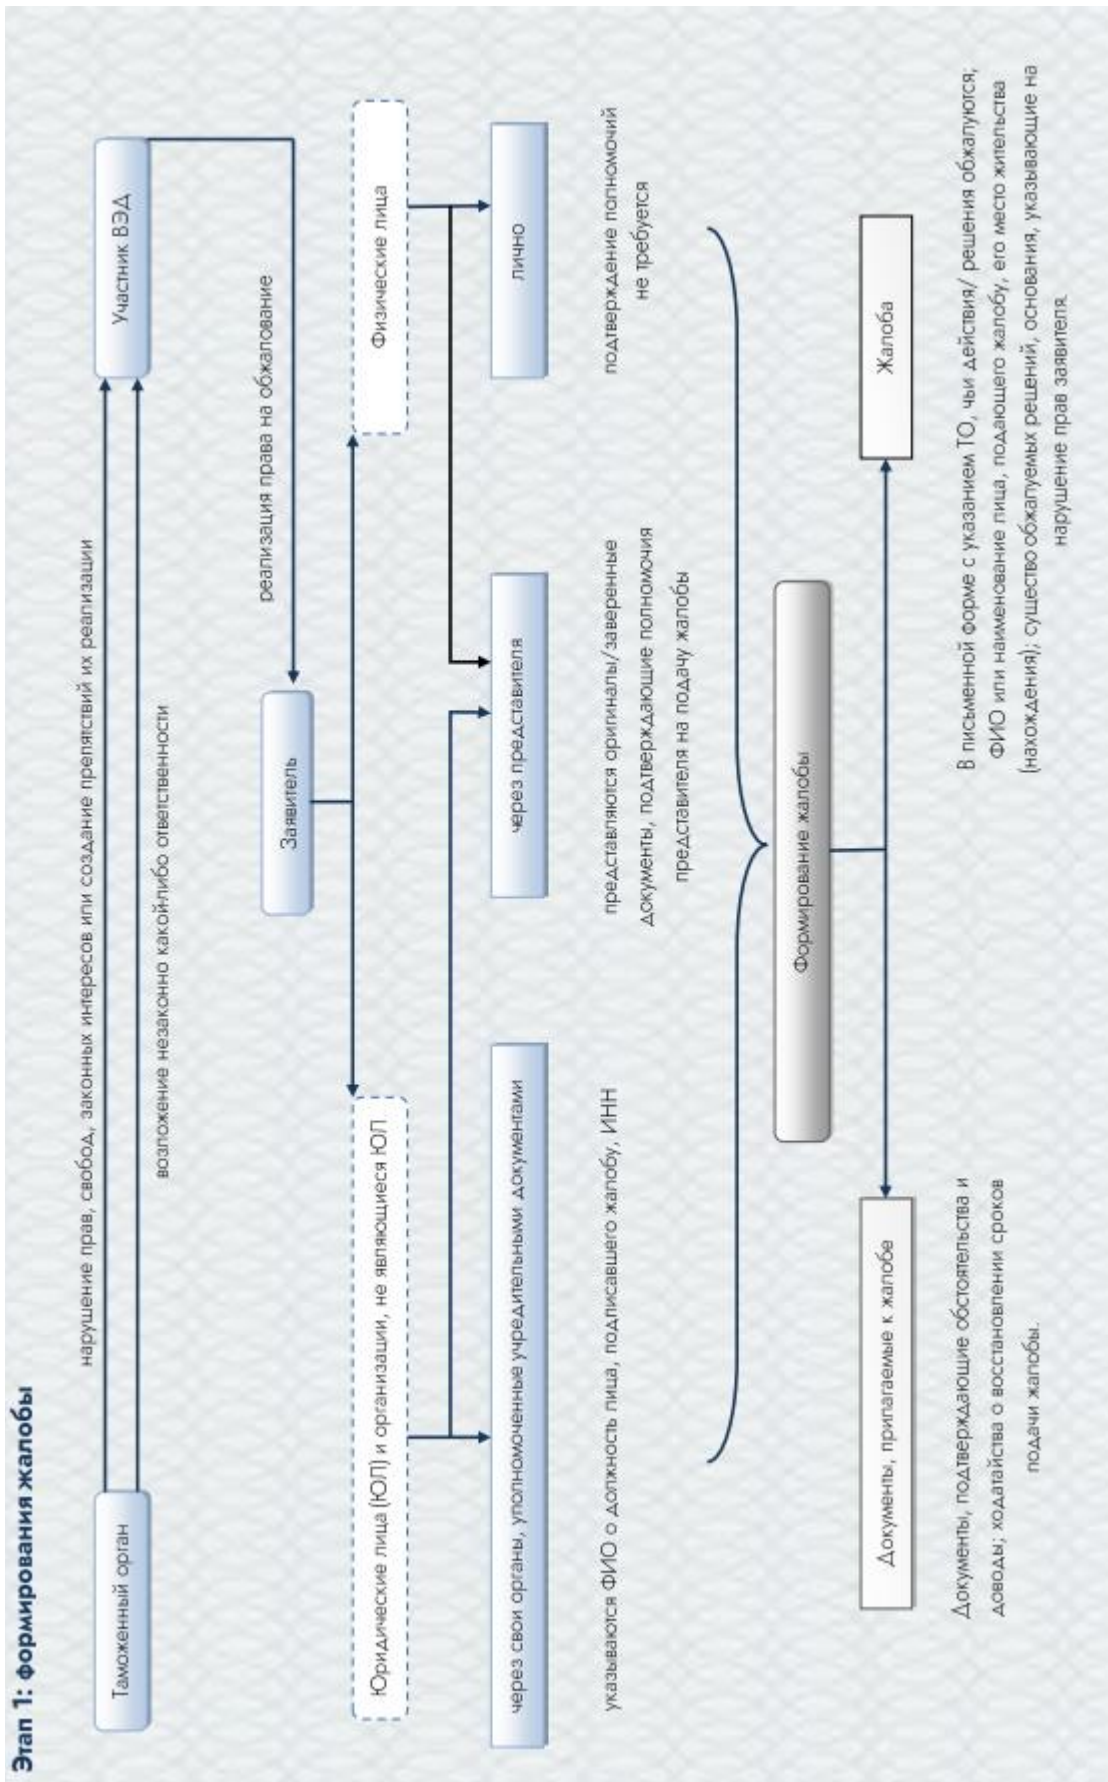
Этап 1: формирования жалобы

Таможенный орган

нарушение прав, свобод, законных интересов или создание препятствий их реализации

возложение незаконно какой-либо ответственности

Участник ВЭД

реализация права на обжалование

Заявитель

Юридические лица (ЮЛ) и организации, не являющиеся ЮЛ

Физические лица

через свои органы, уполномоченные учредительными документами

через представителя

лично

указываются ФИО о должность лица, подписавшего жалобу, ИНН

представляются оригиналы/заверенные документы, подтверждающие полномочия представителя на подачу жалобы

подтверждение полномочий не требуется

Формирование жалобы

Документы, прилагаемые к жалобе

Жалоба

Документы, подтверждающие обстоятельства и доводы; ходатайства о восстановлении сроков подачи жалобы.

В письменной форме с указанием ТО, чьи действия/ решения обжалуются; ФИО или наименование лица, подающего жалобу, его место жительства (нахождения); существо обжалуемых решений, основания, указывающие на нарушение прав заявителя.